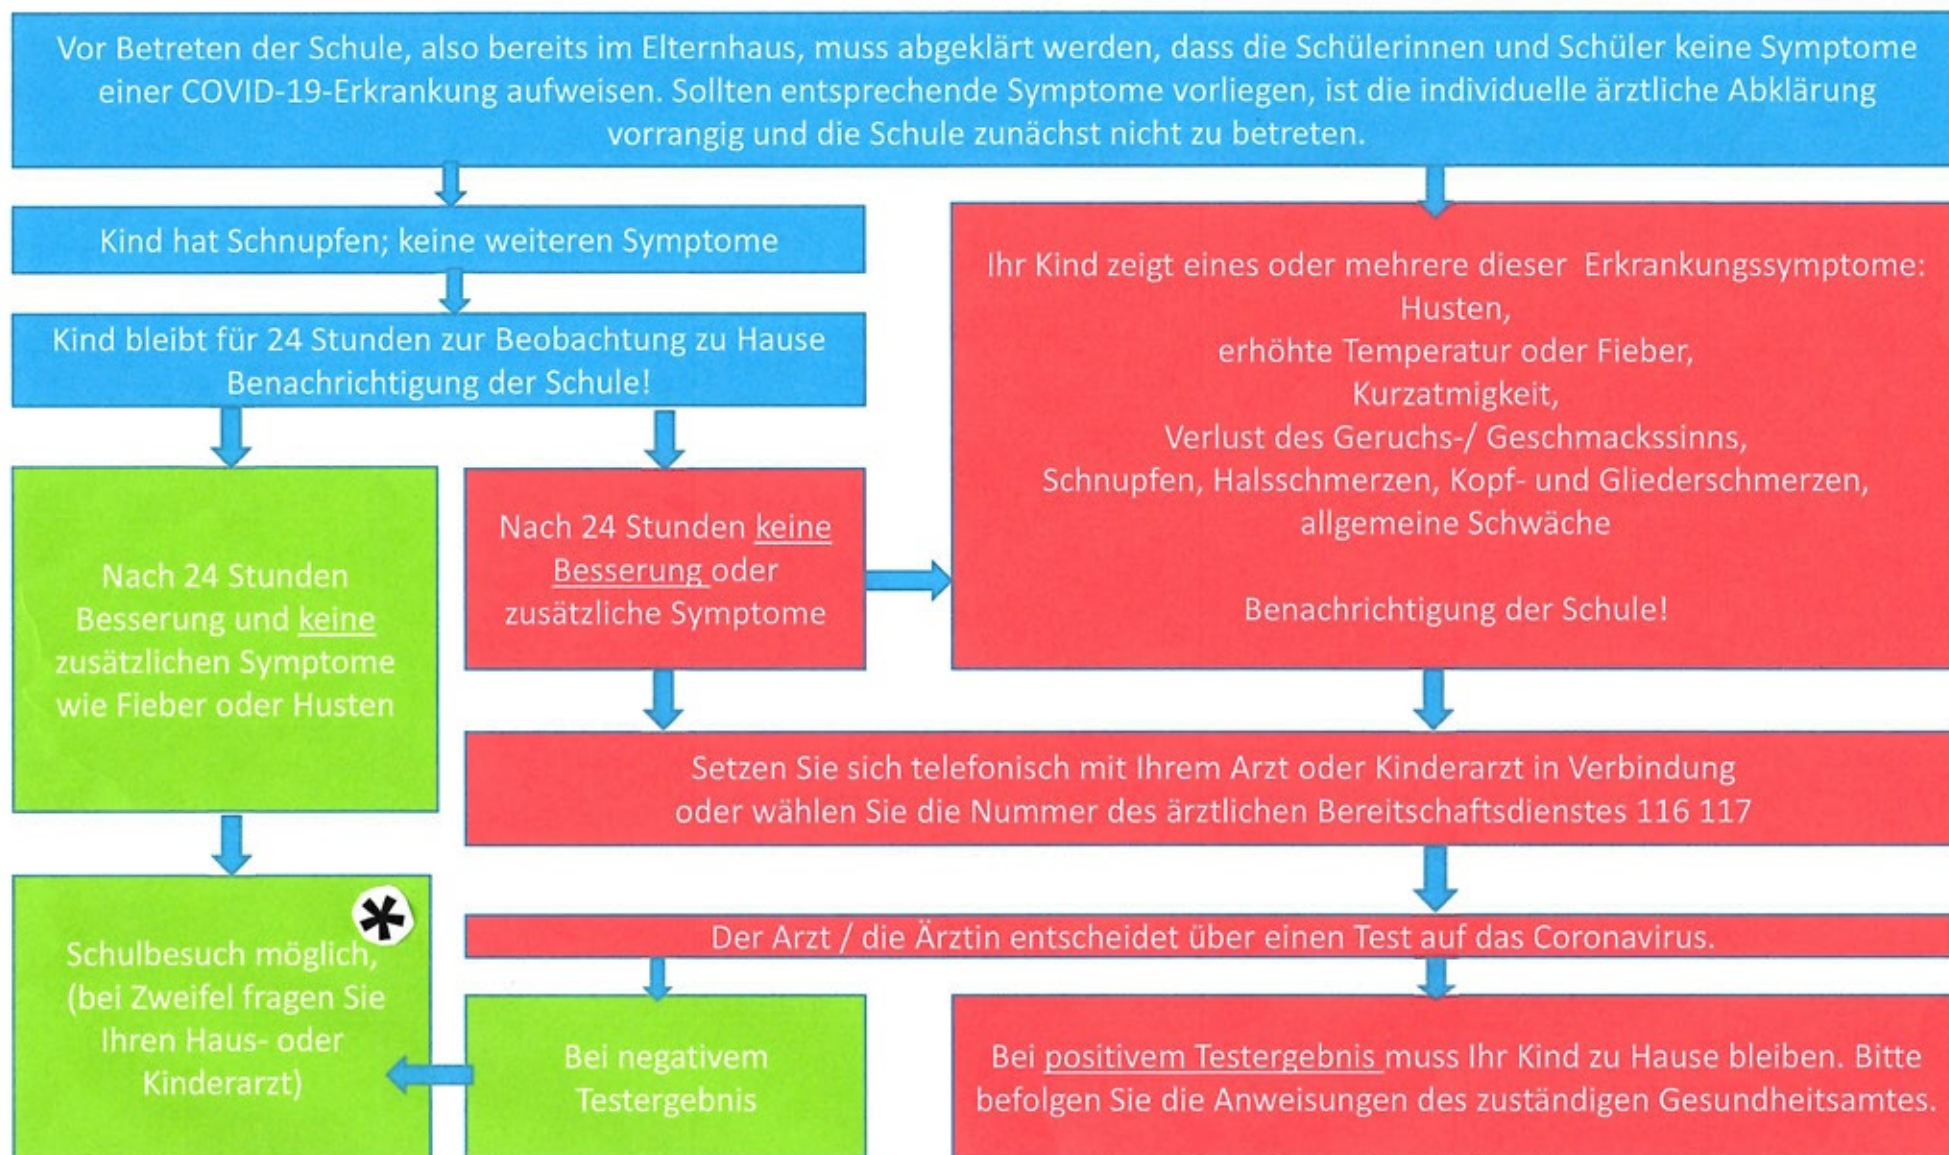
Vor Betreten der Schule, also bereits im Elternhaus, muss abgeklärt werden, dass die Schülerinnen und Schüler keine Symptome einer COVID-19-Erkrankung aufweisen. Sollten entsprechende Symptome vorliegen, ist die individuelle ärztliche Abklärung vorrangig und die Schule zunächst nicht zu betreten.

Kind hat Schnupfen; keine weiteren Symptome

Kind bleibt für 24 Stunden zur Beobachtung zu Hause
Benachrichtigung der Schule!

Nach 24 Stunden Besserung und keine zusätzlichen Symptome wie Fieber oder Husten

Nach 24 Stunden keine Besserung oder zusätzliche Symptome

Ihr Kind zeigt eines oder mehrere dieser Erkrankungssymptome:
Husten,
erhöhte Temperatur oder Fieber,
Kurzatmigkeit,
Verlust des Geruchs-/ Geschmackssinns,
Schnupfen, Halsschmerzen, Kopf- und Gliederschmerzen,
allgemeine Schwäche

Benachrichtigung der Schule!

Setzen Sie sich telefonisch mit Ihrem Arzt oder Kinderarzt in Verbindung oder wählen Sie die Nummer des ärztlichen Bereitschaftsdienstes 116 117

Der Arzt / die Ärztin entscheidet über einen Test auf das Coronavirus.

*

Schulbesuch möglich, (bei Zweifel fragen Sie Ihren Haus- oder Kinderarzt)

Bei negativem Testergebnis

Bei positivem Testergebnis muss Ihr Kind zu Hause bleiben. Bitte befolgen Sie die Anweisungen des zuständigen Gesundheitsamtes.